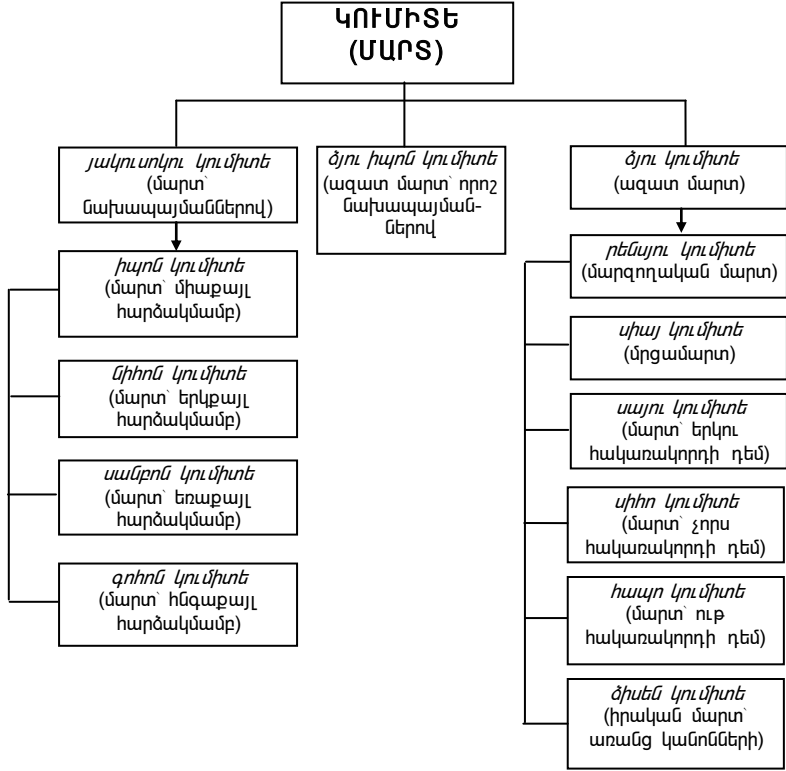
ԿՈՒՄԻՏԵ
(ՄԱՐՏ)

յակուսոկու կումիտե
(մարտ՝ նախապայմաններով)

ծյու իպոն կումիտե
(ազատ մարտ՝ որոշ նախապայմաններով

ծյու կումիտե
(ազատ մարտ)

իպոն կումիտե
(մարտ՝ միաքայլ հարձակմամբ)

նիհոն կումիտե
(մարտ՝ երկքայլ հարձակմամբ)

սանբոն կումիտե
(մարտ՝ եռաքայլ հարձակմամբ)

գոհոն կումիտե
(մարտ՝ հնգաքայլ հարձակմամբ)

ռենսյու կումիտե
(մարզողական մարտ)

սիայ կումիտե
(մրցամարտ)

սայու կումիտե
(մարտ՝ երկու հակառակորդի դեմ)

սիհո կումիտե
(մարտ՝ չորս հակառակորդի դեմ)

հապո կումիտե
(մարտ՝ ութ հակառակորդի դեմ)

ծիսեն կումիտե
(իրական մարտ՝ առանց կանոնների)